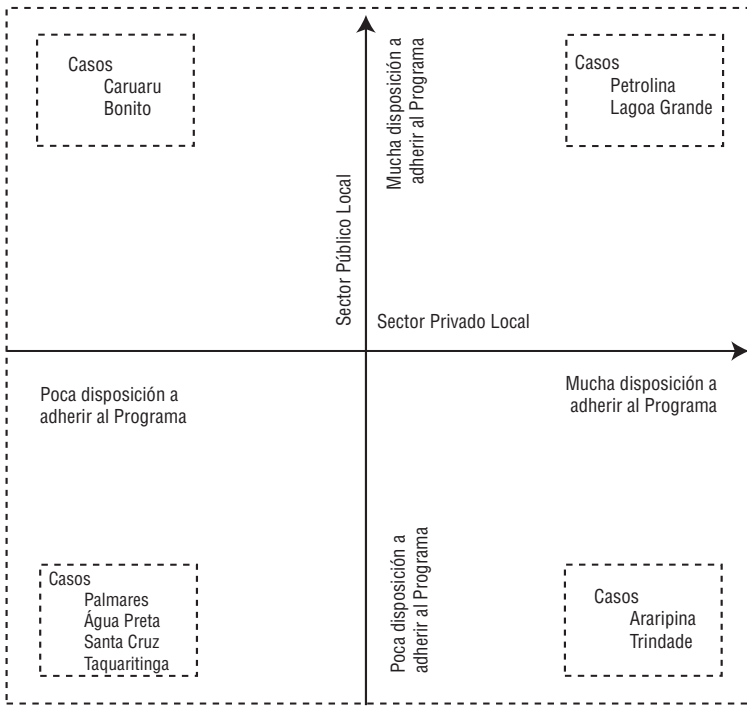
Casos
Caruaru
Bonito

Mucha disposición a adherir al Programa

Casos
Petrolina
Lagoa Grande

Sector Público Local

Sector Privado Local

Poca disposición a adherir al Programa

Mucha disposición a adherir al Programa

Casos
Palmares
Água Preta
Santa Cruz
Taquaritinga

Poca disposición a adherir al Programa

Casos
Araripina
Trindade